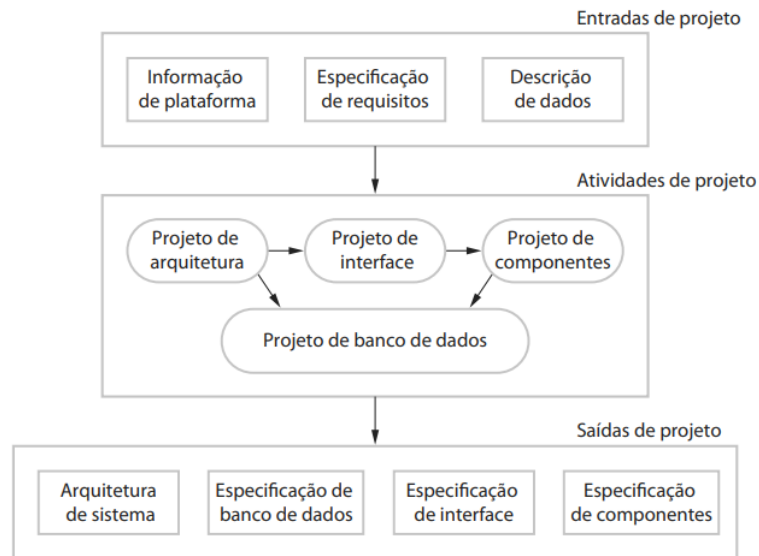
Entradas de projeto

Informação de plataforma

Especificação de requisitos

Descrição de dados

Atividades de projeto

Projeto de arquitetura

Projeto de interface

Projeto de componentes

Projeto de banco de dados

Saídas de projeto

Arquitetura de sistema

Especificação de banco de dados

Especificação de interface

Especificação de componentes